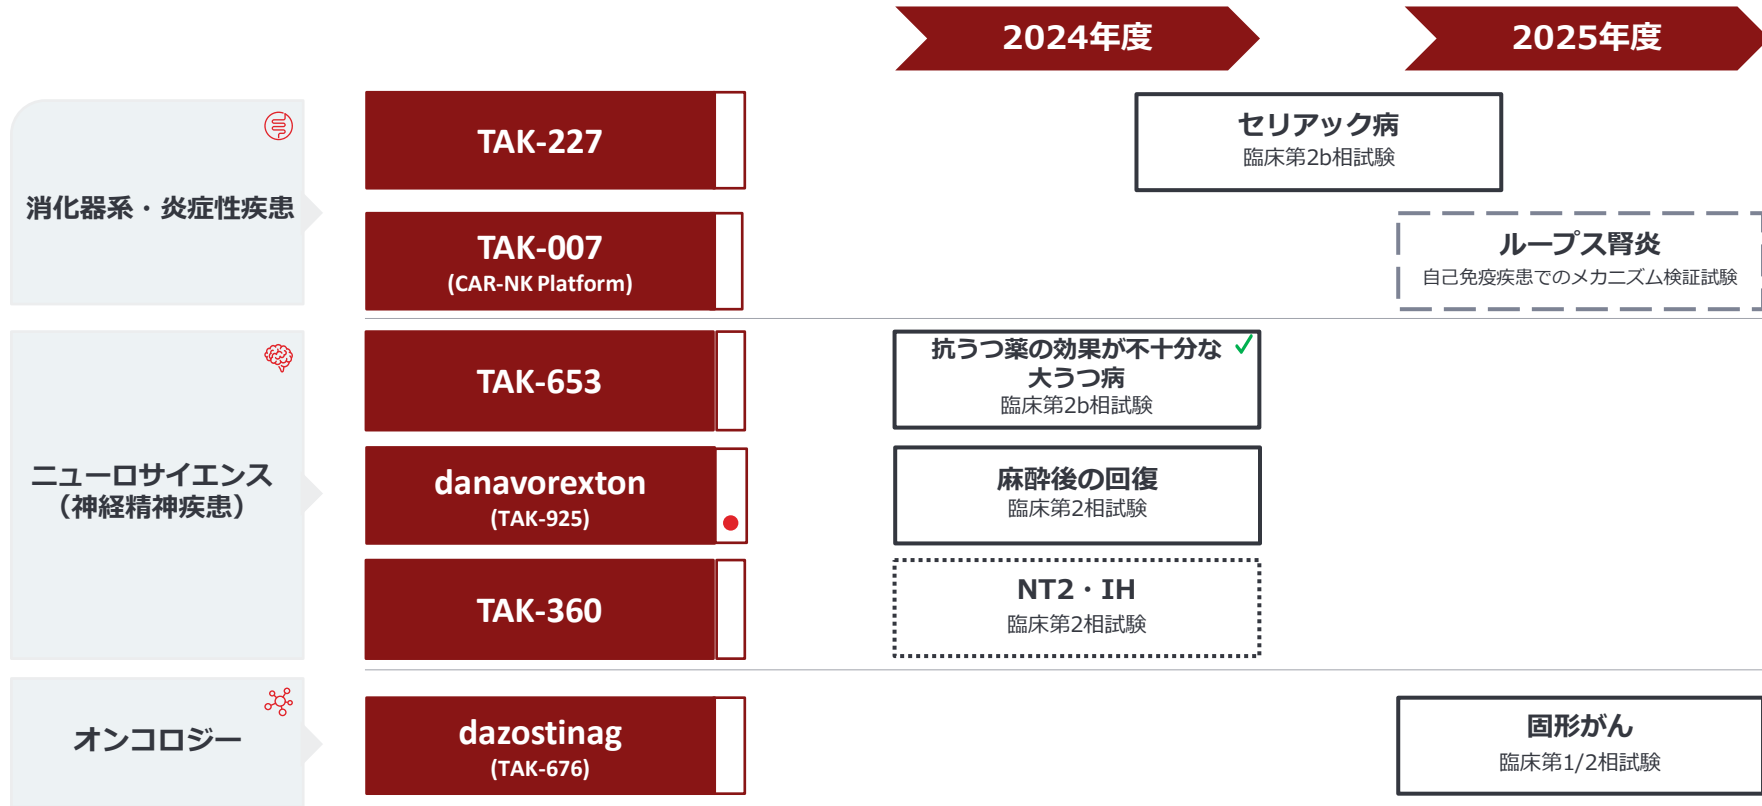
2024年度

2025年度

消化器系・炎症性疾患

TAK-227

セリアック病
臨床第2b相試験

TAK-007
(CAR-NK Platform)

ループス腎炎
自己免疫疾患でのメカニズム検証試験

ニューロサイエンス
（神経精神疾患）

TAK-653

抗うつ薬の効果が不十分な大うつ病
臨床第2b相試験

danavorexton
(TAK-925)

麻酔後の回復
臨床第2相試験

TAK-360

NT2・IH
臨床第2相試験

オンコロジー

dazostinag
(TAK-676)

固形がん
臨床第1/2相試験